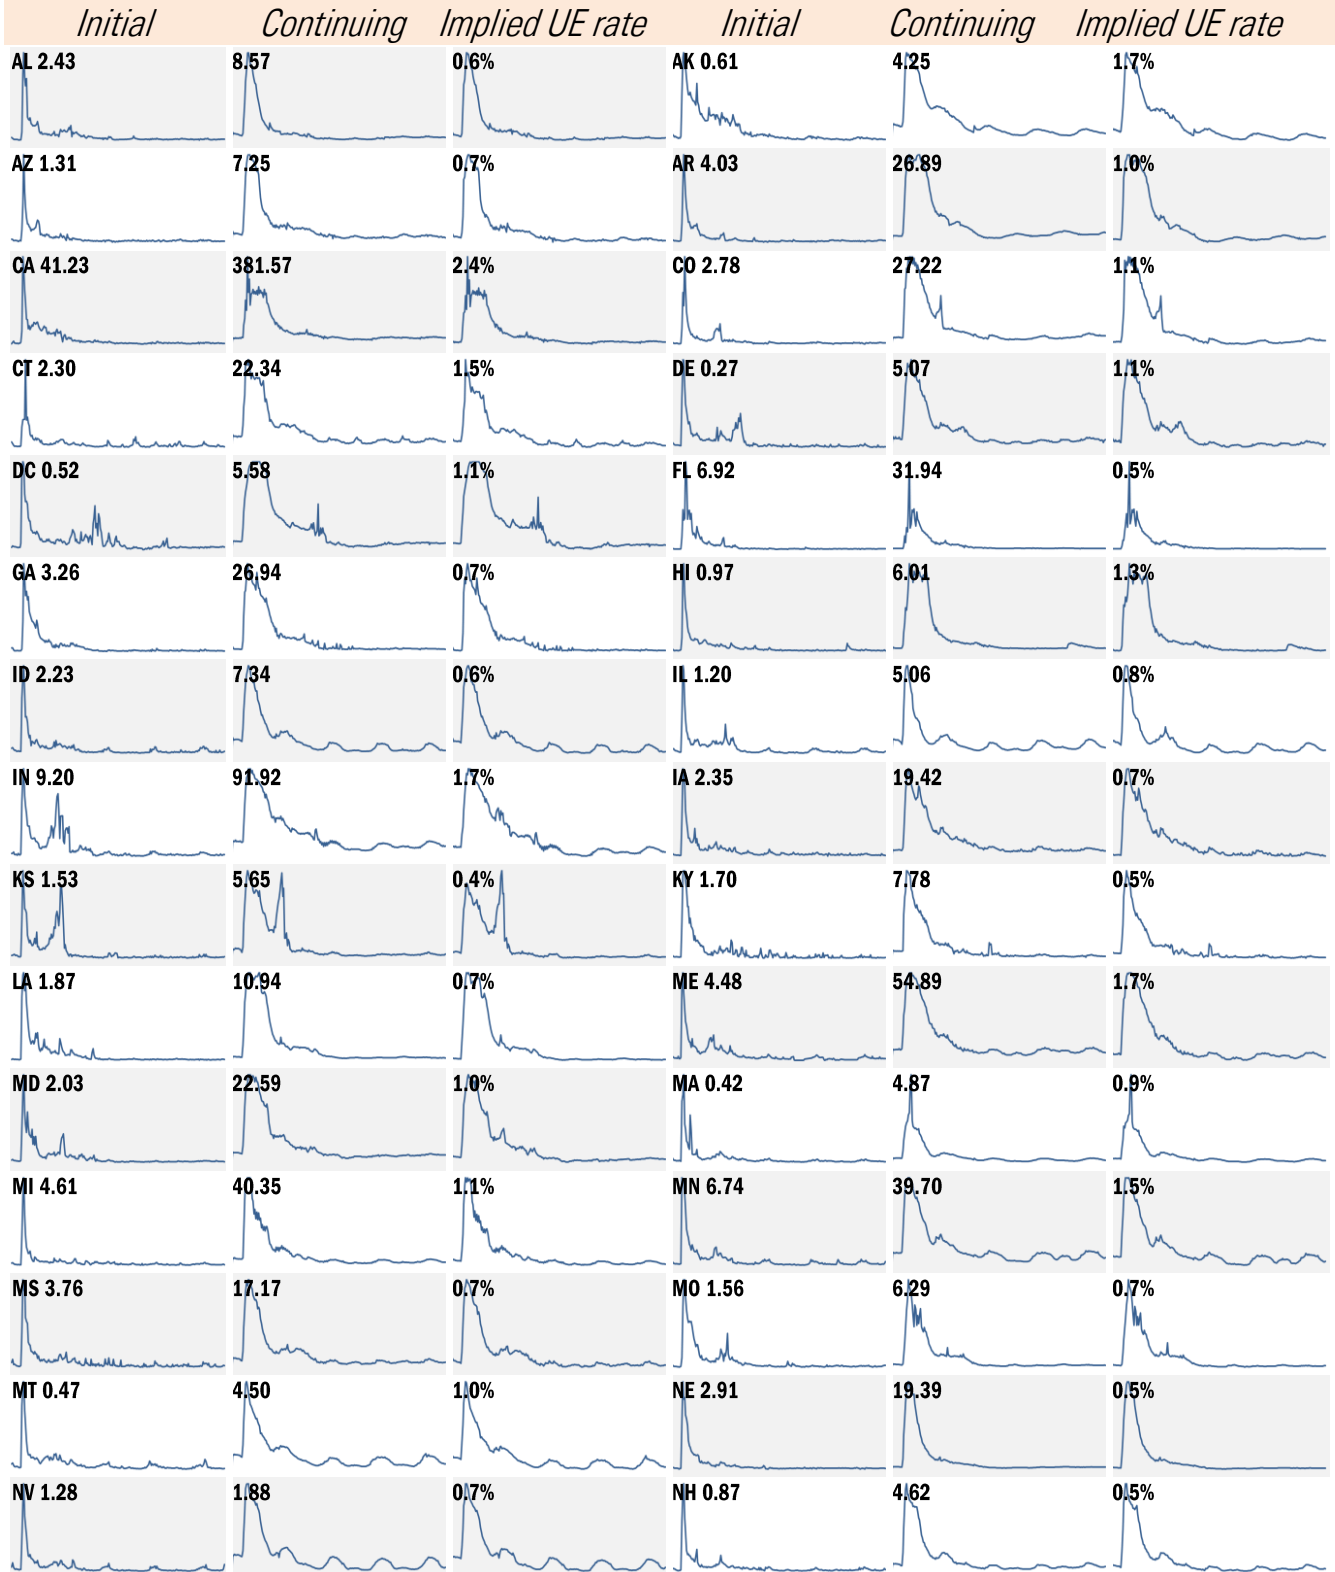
| Initial | Continuing | Implied UE rate | Initial | Continuing | Implied UE rate |
|---|---|---|---|---|---|
| AL 2.43 | 8.57 | 0.6% | AK 0.61 | 4.25 | 1.7% |
| AZ 1.31 | 7.25 | 0.7% | AR 4.03 | 26.89 | 1.0% |
| CA 41.23 | 381.57 | 2.4% | CO 2.78 | 27.22 | 1.1% |
| CT 2.30 | 22.34 | 1.5% | DE 0.27 | 5.07 | 1.1% |
| DC 0.52 | 5.58 | 1.1% | FL 6.92 | 31.94 | 0.5% |
| GA 3.26 | 26.94 | 0.7% | HI 0.97 | 6.01 | 1.3% |
| ID 2.23 | 7.34 | 0.6% | IL 1.20 | 5.06 | 0.8% |
| IN 9.20 | 91.92 | 1.7% | IA 2.35 | 19.42 | 0.7% |
| KS 1.53 | 5.65 | 0.4% | KY 1.70 | 7.78 | 0.5% |
| LA 1.87 | 10.94 | 0.7% | ME 4.48 | 54.89 | 1.7% |
| MD 2.03 | 22.59 | 1.0% | MA 0.42 | 4.87 | 0.9% |
| MI 4.61 | 40.35 | 1.1% | MN 6.74 | 39.70 | 1.5% |
| MS 3.76 | 17.17 | 0.7% | MO 1.56 | 6.29 | 0.7% |
| MT 0.47 | 4.50 | 1.0% | NE 2.91 | 19.39 | 0.5% |
| NV 1.28 | 1.88 | 0.7% | NH 0.87 | 4.62 | 0.5% |